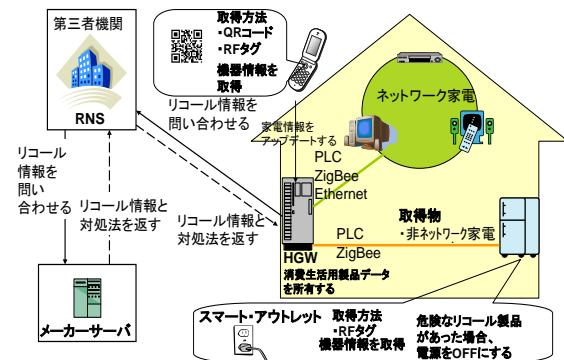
第三者機関

RNS

取得方法
・QRコード
・RFタグ
機器情報を取得

リコール情報を問い合わせる

ネットワーク家電

家電情報をアップデートする

PLC
ZigBee
Ethernet

リコール情報を問い合わせる

リコール情報と対処法を返す

リコール情報と対処法を返す

取得物
・非ネットワーク家電

HGW
消費生活用製品データを所有する

PLC
ZigBee

メーカーサーバ

スマート・アウトレット

取得方法
・RFタグ
機器情報を取得

危険なリコール製品があった場合、電源をOFFにする